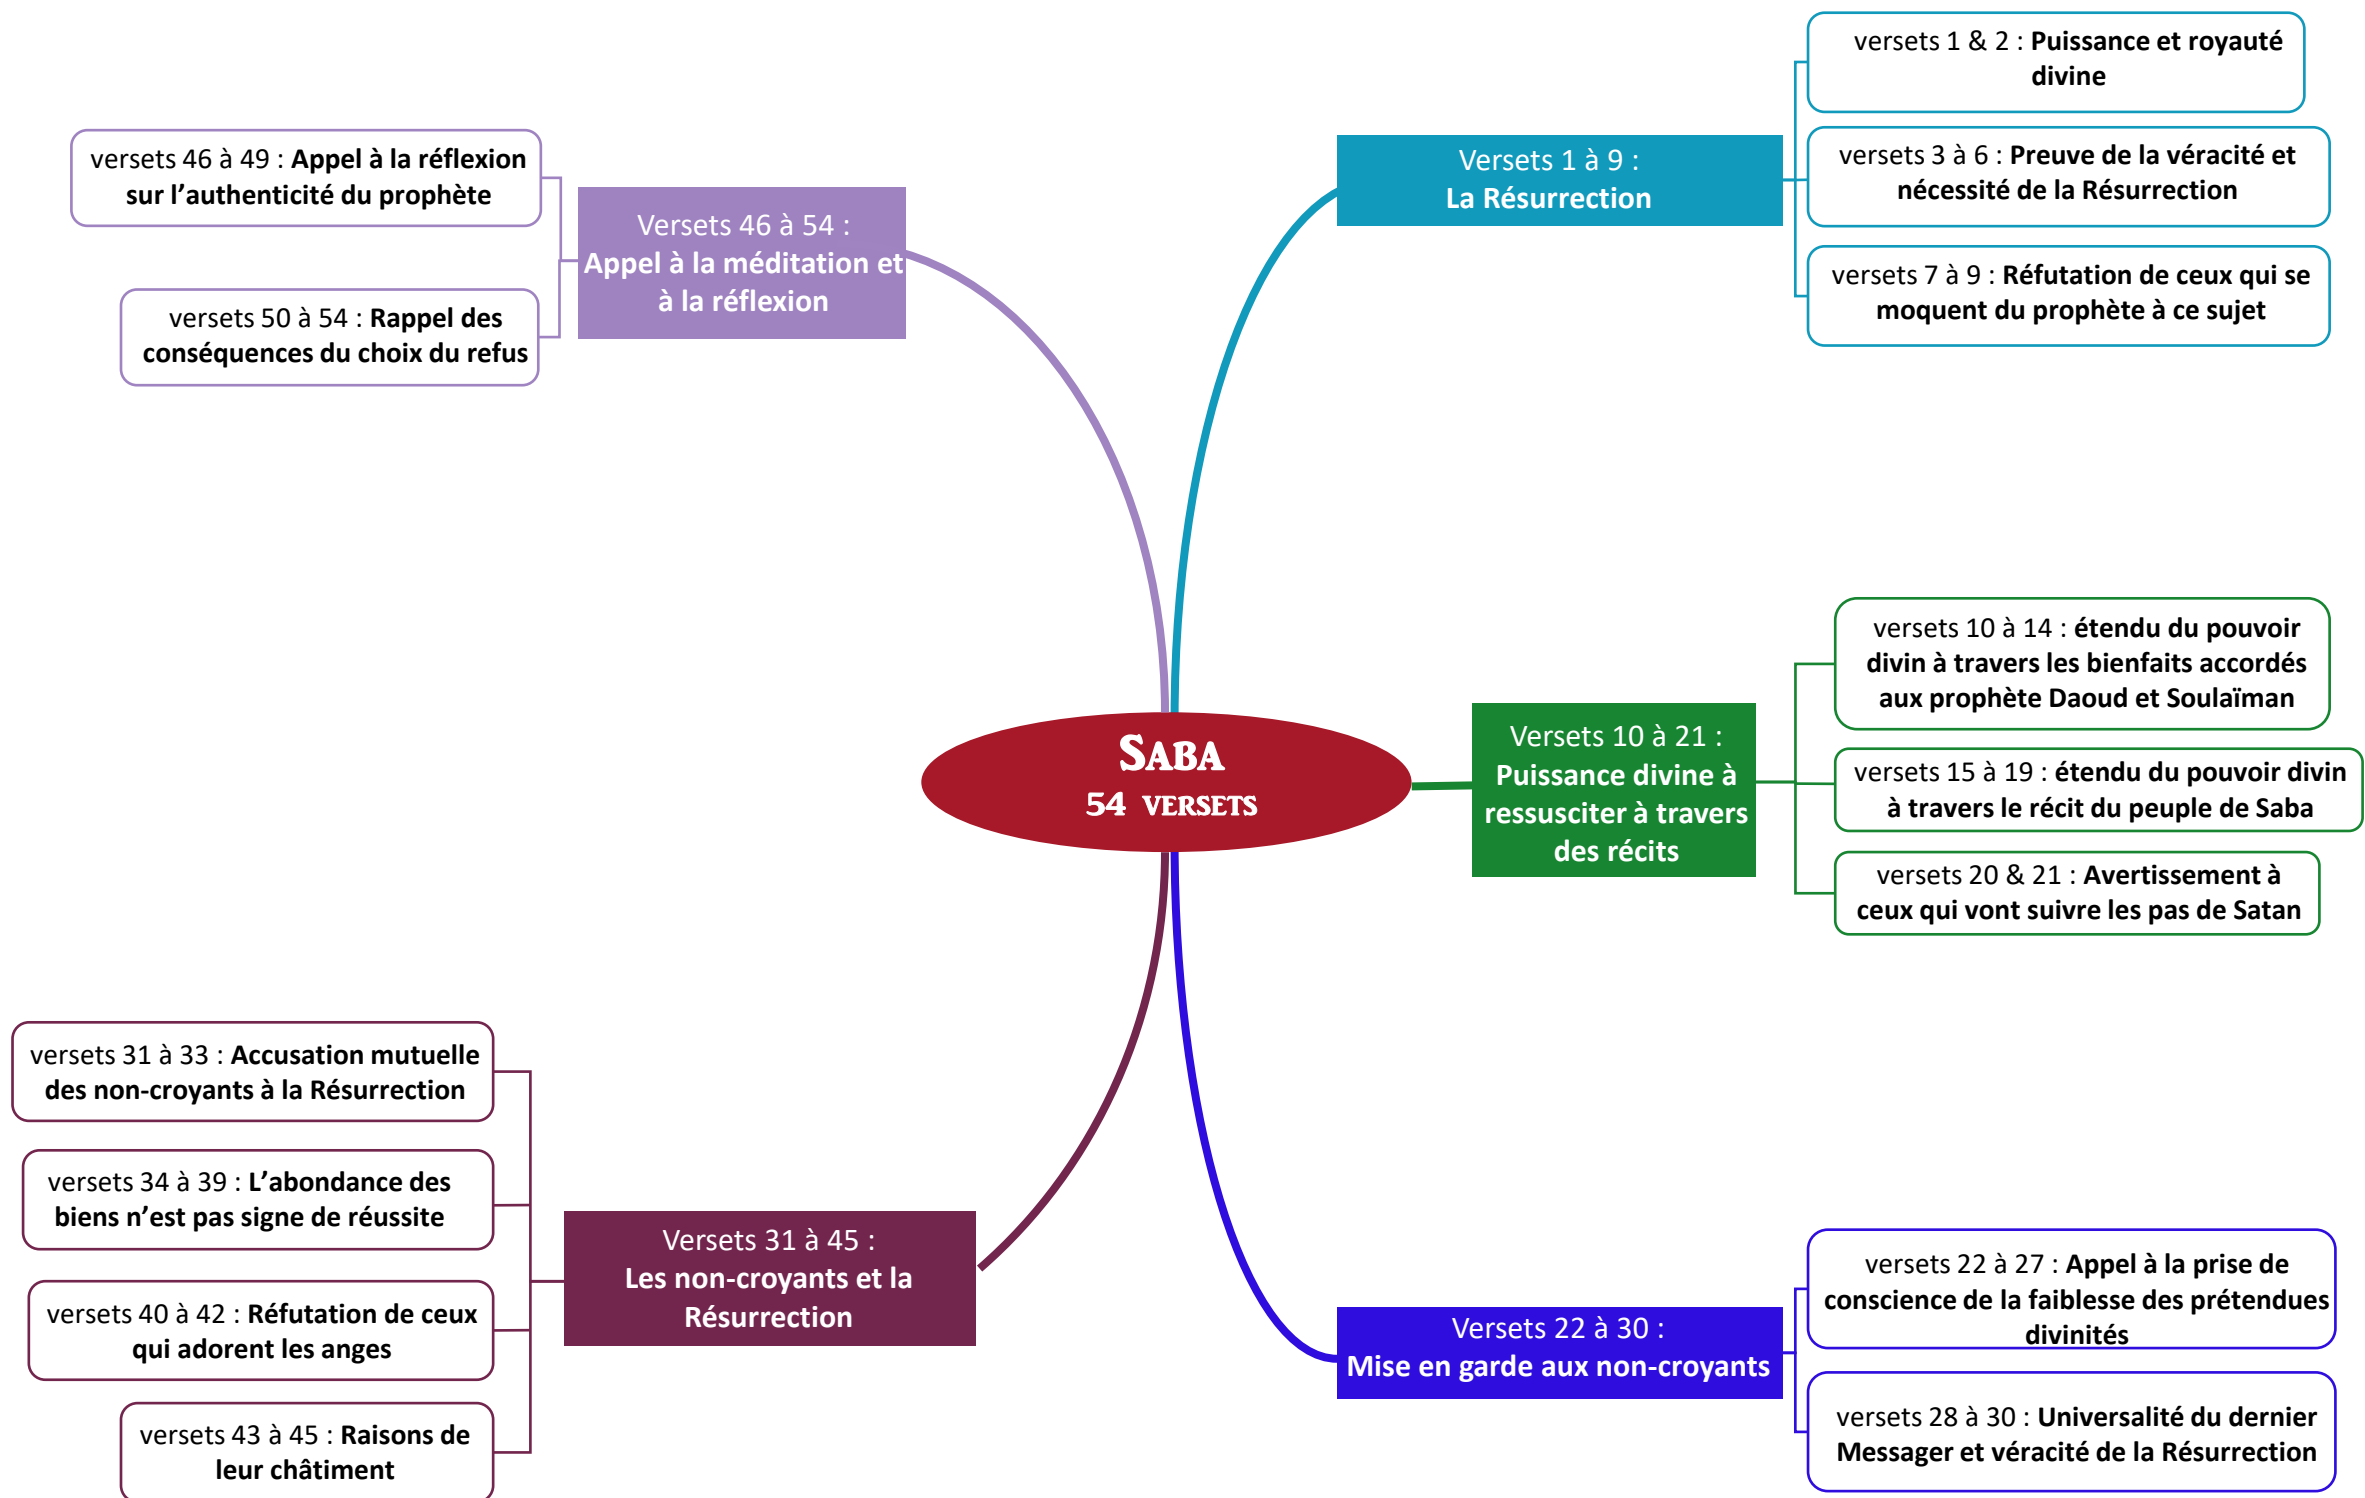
SABA
54 VERSETS

Versets 1 à 9 :
La Résurrection

versets 1 & 2 : Puissance et royauté divine

versets 3 à 6 : Preuve de la véracité et nécessité de la Résurrection

versets 7 à 9 : Réfutation de ceux qui se moquent du prophète à ce sujet

Versets 10 à 21 :
Puissance divine à ressusciter à travers des récits

versets 10 à 14 : étendu du pouvoir divin à travers les bienfaits accordés aux prophète Daoud et Soulaïman

versets 15 à 19 : étendu du pouvoir divin à travers le récit du peuple de Saba

versets 20 & 21 : Avertissement à ceux qui vont suivre les pas de Satan

Versets 22 à 30 :
Mise en garde aux non-croyants

versets 22 à 27 : Appel à la prise de conscience de la faiblesse des prétendues divinités

versets 28 à 30 : Universalité du dernier Messager et véracité de la Résurrection

Versets 31 à 45 :
Les non-croyants et la Résurrection

versets 31 à 33 : Accusation mutuelle des non-croyants à la Résurrection

versets 34 à 39 : L'abondance des biens n'est pas signe de réussite

versets 40 à 42 : Réfutation de ceux qui adorent les anges

versets 43 à 45 : Raisons de leur châtiment

Versets 46 à 54 :
Appel à la méditation et à la réflexion

versets 46 à 49 : Appel à la réflexion sur l'authenticité du prophète

versets 50 à 54 : Rappel des conséquences du choix du refus